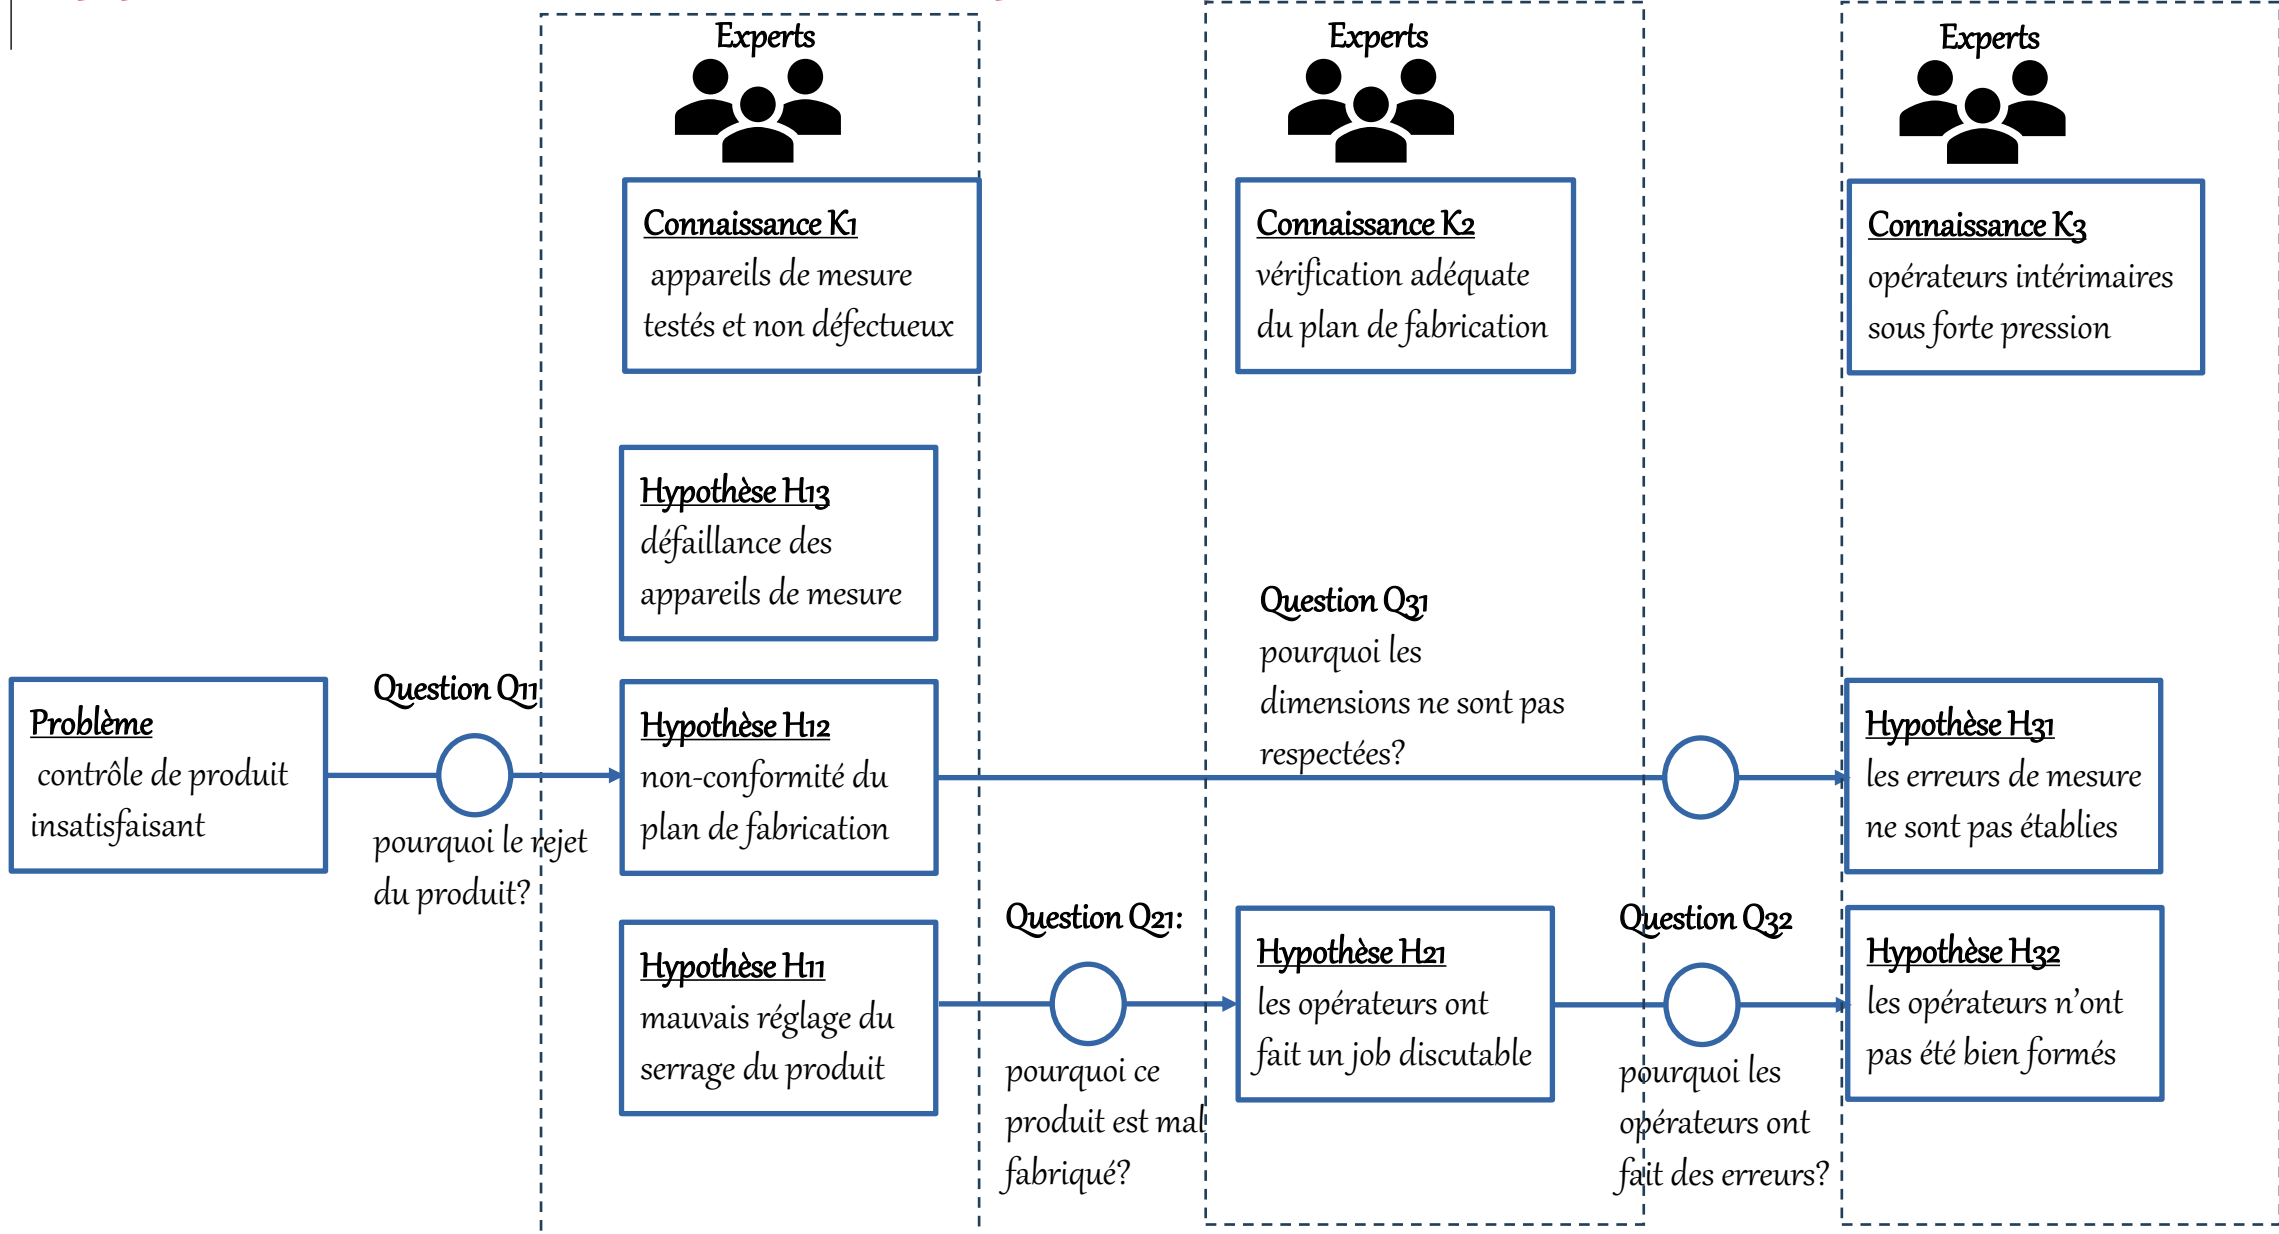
Experts

Connaissance K1
appareils de mesure testés et non défectueux

Hypothèse H13
défaillance des appareils de mesure

Problème
contrôle de produit insatisfaisant

Question Q11
pourquoi le rejet du produit?

Hypothèse H12
non-conformité du plan de fabrication

Hypothèse H11
mauvais réglage du serrage du produit

Question Q21:
pourquoi ce produit est mal fabriqué?

Experts

Connaissance K2
vérification adéquate du plan de fabrication

Question Q31
pourquoi les dimensions ne sont pas respectées?

Hypothèse H21
les opérateurs ont fait un job discutable

Question Q32
pourquoi les opérateurs ont fait des erreurs?

Experts

Connaissance K3
opérateurs intérimaires sous forte pression

Hypothèse H31
les erreurs de mesure ne sont pas établies

Hypothèse H32
les opérateurs n'ont pas été bien formés